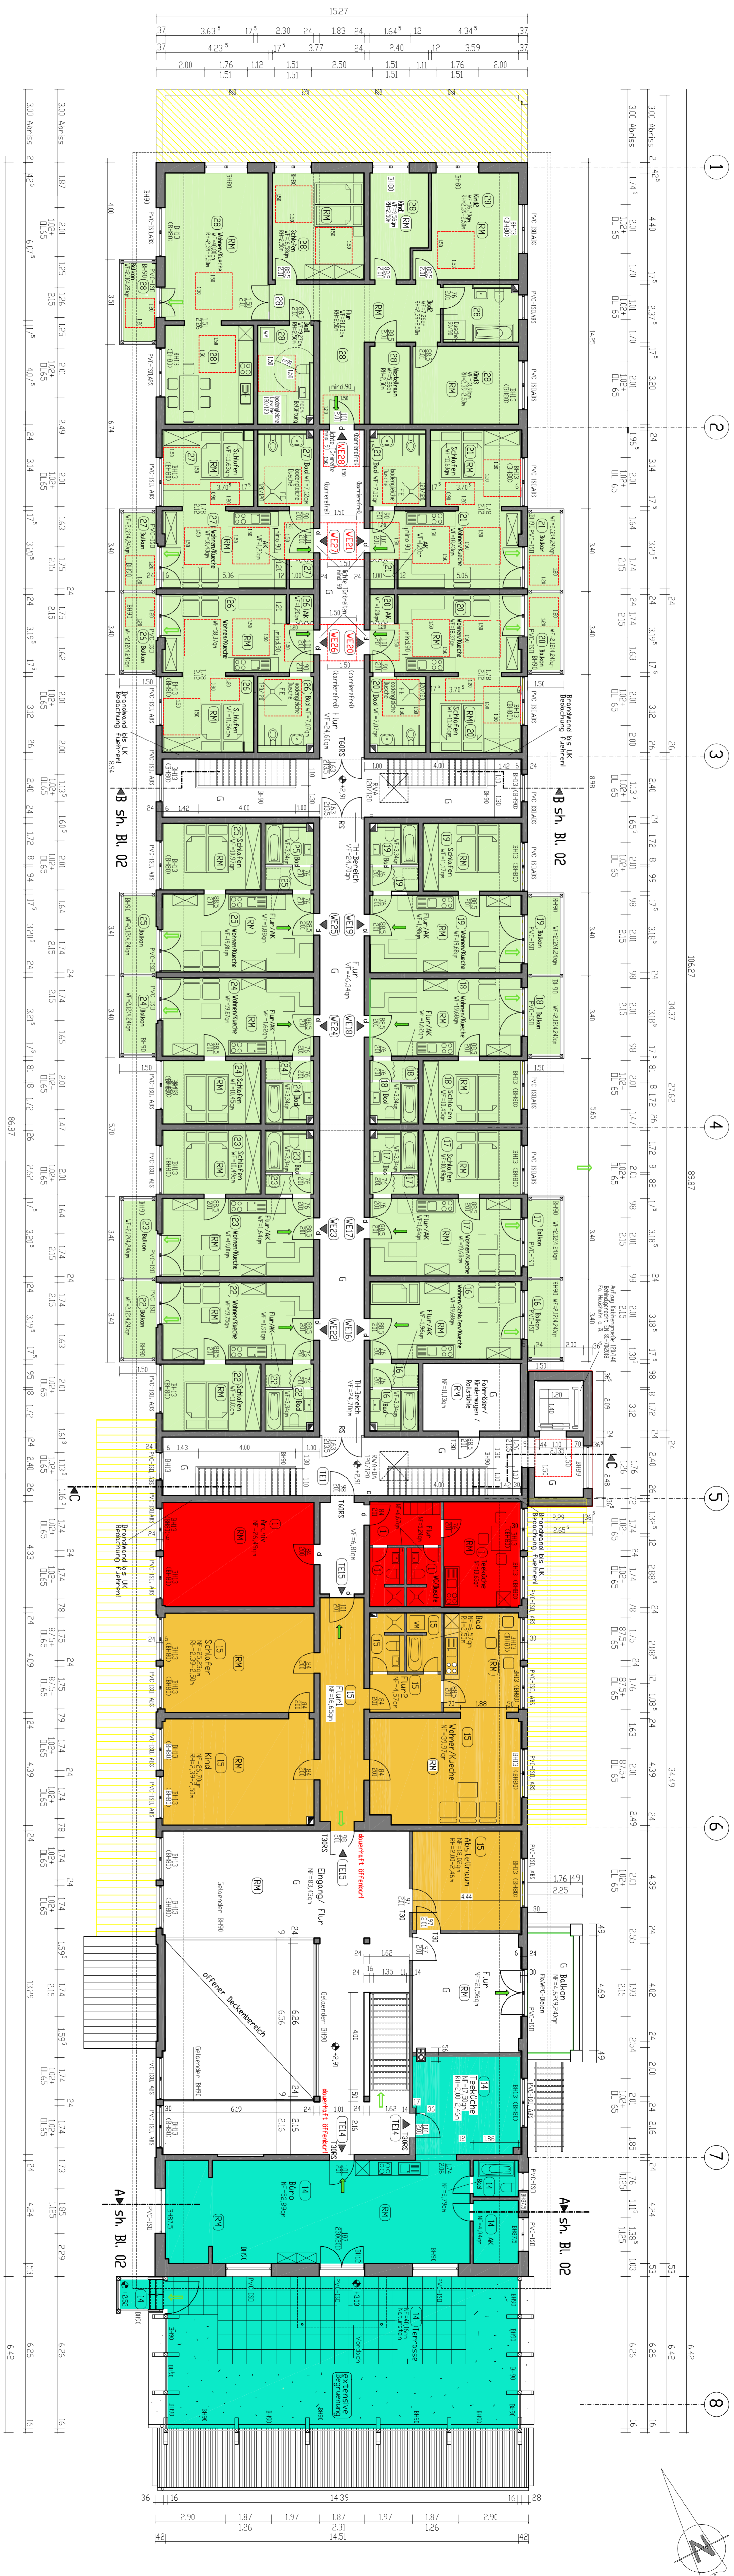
15.27
37 3.63⁵ 17⁵ 2.30 24 1.83 24 1.64⁵ 12 4.34⁵ 37
37 4.23⁵ 17⁵ 3.77 24 2.40 12 3.59 37
2.00 1.76 1.12 1.51 2.50 1.51 1.11 1.76 2.00
1.51 1.51 1.51 1.51

1
2
3
4
5
6
7
8

3.00 Abriss
3.00 Abriss

B sh. Bl. 02
B sh. Bl. 02
C
C
A sh. Bl. 02
A sh. Bl. 02

Brandwand bis UK Bedachung Fußtreppe
Brandwand bis UK Bedachung Fußtreppe

Flur
Treppenhaus
Abstellraum
Wohnen/Küche
Schlafen
Bad
Balkon
Kind
Flur/AK
TH-Bereich
Fahrräder/ Kinderwagen/ Rollstühle
Eingang/ Flur
offener Deckenbereich
Terrasse
Abstellraum
Küche
Flur
Wohnen/Essen

WE28
WE27
WE26
WE21
WE20
WE25
WE19
WE24
WE18
WE23
WE17
WE22
WE16
TE15
TE14

T30RS
T30
T30RS

dauerhaft offenhaltend
dauerhaft offenhaltend

Geländer BH90

106.27
89.87
86.87
34.37
27.62
34.49

36 14.39 28
2.90 1.87 1.97 1.87 1.97 1.87 2.90
1.26 2.31 1.26
42 14.51 42

N